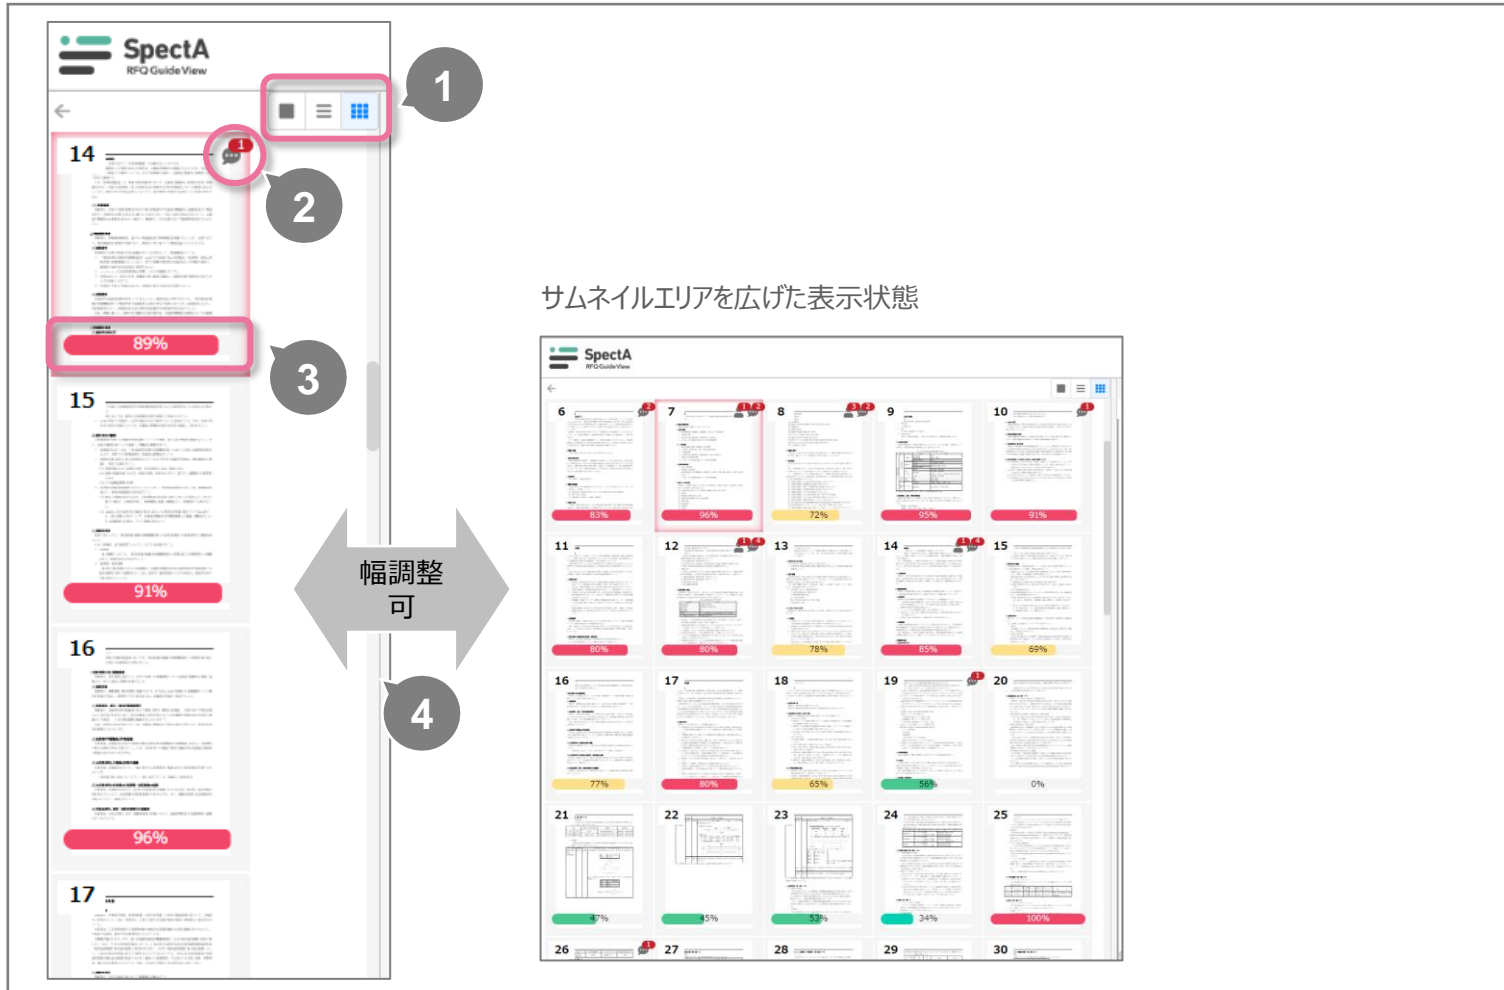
SpectA
RFQ Guide View

1

14

1

2

89%

3

15

91%

幅調整
可

16

4

96%

17

サムネイルエリアを広げた表示状態

SpectA
RFQ Guide View

6
83%

7
96%

8
72%

9
95%

10
91%

11
80%

12
80%

13
78%

14
85%

15
69%

16
77%

17
80%

18
65%

19
56%

20
0%

21
47%

22
45%

23
53%

24
34%

25
100%

26

27

28

29

30